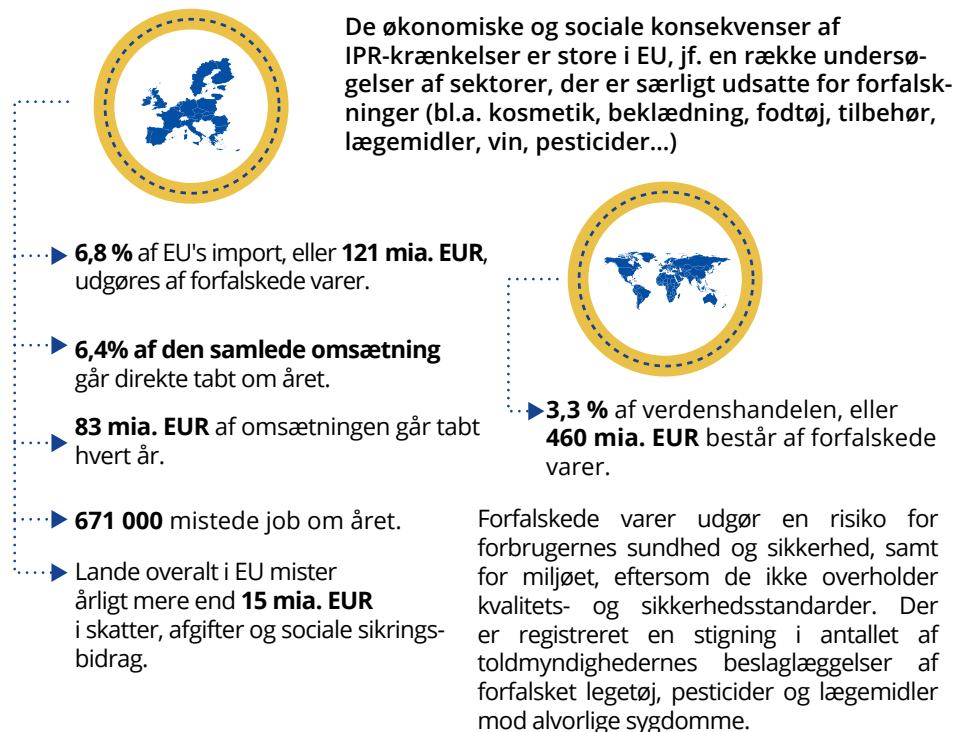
De økonomiske og sociale konsekvenser af IPR-krænkelser er store i EU, jf. en række undersøgelser af sektorer, der er særligt udsatte for forfalskninger (bl.a. kosmetik, beklædning, fodtøj, tilbehør, lægemidler, vin, pesticider...)

**6,8 %** af EU's import, eller **121 mia. EUR**, udgøres af forfalskede varer.

**6,4% af den samlede omsætning** går direkte tabt om året.

**83 mia. EUR** af omsætningen går tabt hvert år.

**671 000** mistede job om året.

Lande overalt i EU mister årligt mere end **15 mia. EUR** i skatter, afgifter og sociale sikringsbidrag.

**3,3 %** af verdenshandelen, eller **460 mia. EUR** består af forfalskede varer.

Forfalskede varer udgør en risiko for forbrugernes sundhed og sikkerhed, samt for miljøet, eftersom de ikke overholder kvalitets- og sikkerhedsstandarder. Der er registreret en stigning i antallet af toldmyndighedernes beslaglæggelser af forfalsket legetøj, pesticider og lægemidler mod alvorlige sygdomme.